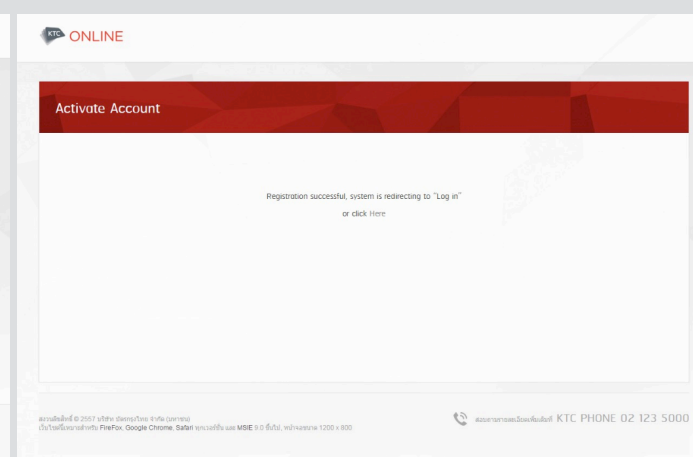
KTC ONLINE

Activate Account

Registration successful, system is redirecting to "Log in"

or click Here

ลิขสิทธิ์ © 2557 บริษัท บัตรกรุงไทย จำกัด (มหาชน)
เว็บไซต์นี้เหมาะสำหรับ FireFox, Google Chrome, Safari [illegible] และ MSIE 9.0 ขึ้นไป, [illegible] 1200 x 800

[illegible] KTC PHONE 02 123 5000